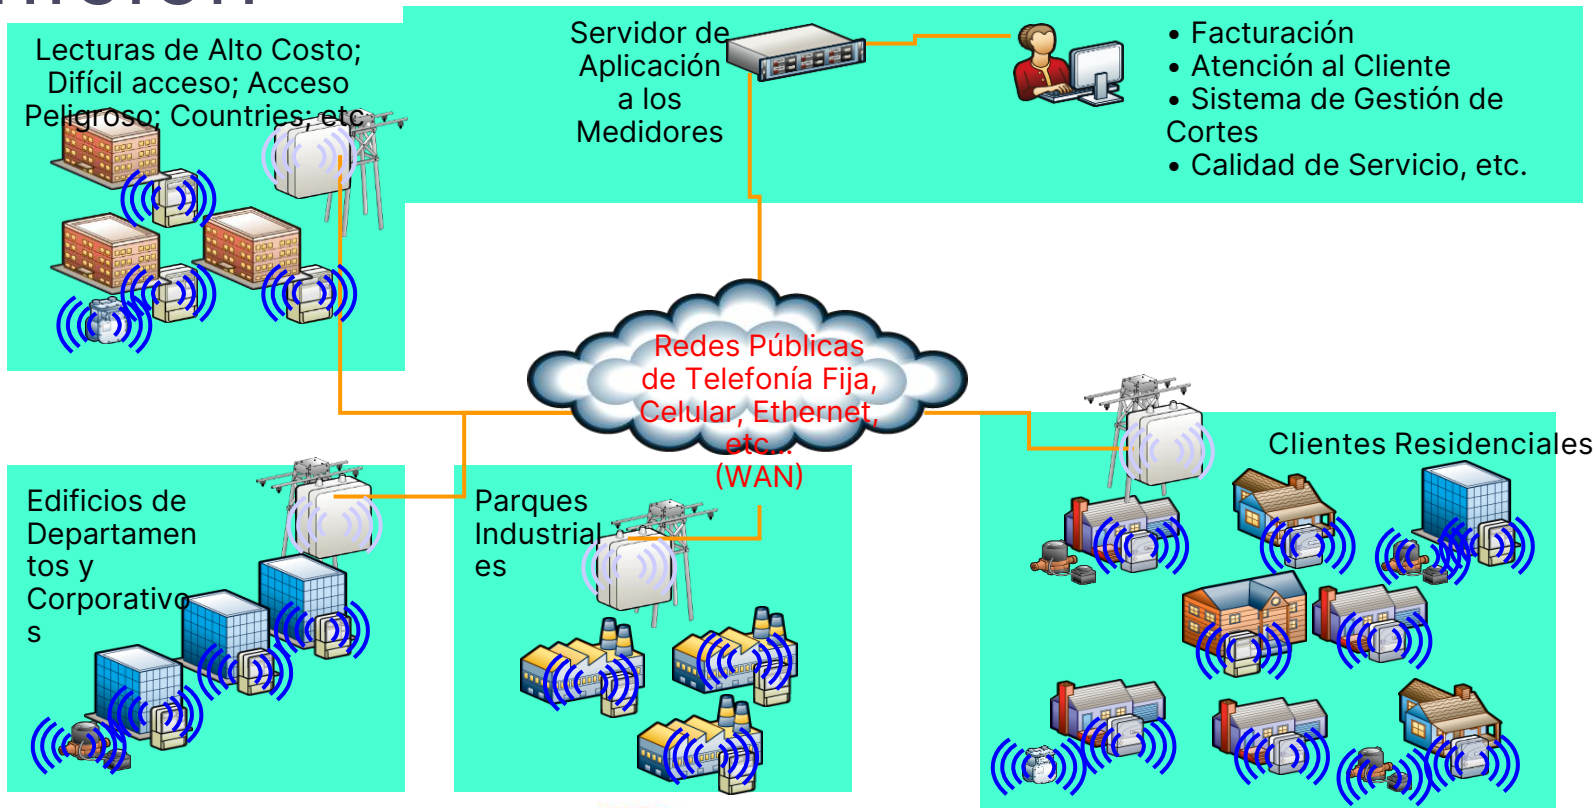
Lecturas de Alto Costo; Difícil acceso; Acceso Peligroso; Countries; etc

Servidor de Aplicación a los Medidores

• Facturación
• Atención al Cliente
• Sistema de Gestión de Cortes
• Calidad de Servicio, etc.

Redes Públicas de Telefonía Fija, Celular, Ethernet, etc... (WAN)

Edificios de Departamentos y Corporativos

Parques Industriales

Clientes Residenciales